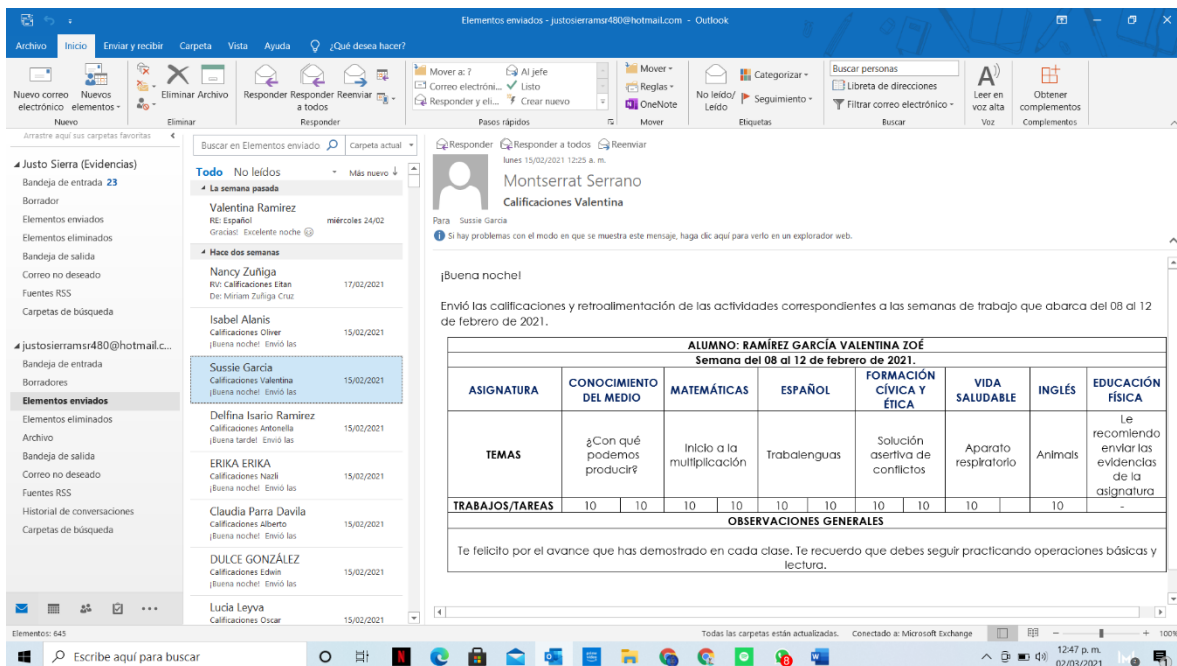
Elementos enviados - justosierramsr480@hotmail.com - Outlook

Archivo Inicio Enviar y recibir Carpeta Vista Ayuda ¿Qué desea hacer?

Nuevo correo electrónico Nuevos elementos Eliminar Archivo Responder Responder a todos Reenviar Mover a: ? Correo electróni... Responder y eli... Al jefe Listo Crear nuevo Mover Reglas OneNote No leído/ Leído Categorizar Seguimiento Buscar personas Libreta de direcciones Filtrar correo electrónico Leer en voz alta Obtener complementos
Nuevo Eliminar Responder Pasos rápidos Mover Etiquetas Buscar Voz Complementos

Arrastre aquí sus carpetas favoritas

Justo Sierra (Evidencias)
Bandeja de entrada 23
Borrador
Elementos enviados
Elementos eliminados
Bandeja de salida
Correo no deseado
Fuentes RSS
Carpetas de búsqueda

justosierramsr480@hotmail.c...
Bandeja de entrada
Borradores
Elementos enviados
Elementos eliminados
Archivo
Bandeja de salida
Correo no deseado
Fuentes RSS
Historial de conversaciones
Carpetas de búsqueda

Buscar en Elementos enviado Carpeta actual
Todo No leídos Más nuevo
La semana pasada
Valentina Ramirez
RE: Español miércoles 24/02
Gracias! Excelente noche
Hace dos semanas
Nancy Zuñiga
RV: Calificaciones Eitan 17/02/2021
De: Miriam Zuñiga Cruz
Isabel Alanis
Calificaciones Oliver 15/02/2021
¡Buena noche! Envió las
Sussie Garcia
Calificaciones Valentina 15/02/2021
¡Buena noche! Envió las
Delfina Isario Ramirez
Calificaciones Antonella 15/02/2021
¡Buena tarde! Envió las
ERIKA ERIKA
Calificaciones Nazli 15/02/2021
¡Buena noche! Envió las
Claudia Parra Davila
Calificaciones Alberto 15/02/2021
¡Buena noche! Envió las
DULCE GONZÁLEZ
Calificaciones Edwin 15/02/2021
¡Buena noche! Envió las
Lucia Leyva
Calificaciones Oscar 15/02/2021

Responder Responder a todos Reenviar
lunes 15/02/2021 12:25 a. m.
Montserrat Serrano
Calificaciones Valentina
Para Sussie Garcia
Si hay problemas con el modo en que se muestra este mensaje, haga clic aquí para verlo en un explorador web.

¡Buena noche!

Envió las calificaciones y retroalimentación de las actividades correspondientes a las semanas de trabajo que abarca del 08 al 12 de febrero de 2021.

ALUMNO: RAMÍREZ GARCÍA VALENTINA ZOÉ
Semana del 08 al 12 de febrero de 2021.

| ASIGNATURA | CONOCIMIENTO DEL MEDIO | | MATEMÁTICAS | | ESPAÑOL | | FORMACIÓN CÍVICA Y ÉTICA | | VIDA SALUDABLE | INGLÉS | EDUCACIÓN FÍSICA |
|---|---|---|---|---|---|---|---|---|---|---|---|
| TEMAS | ¿Con qué podemos producir? | | Inicio a la multiplicación | | Trabalenguas | | Solución asertiva de conflictos | | Aparato respiratorio | Animals | Le recomiendo enviar las evidencias de la asignatura |
| TRABAJOS/TAREAS | 10 | 10 | 10 | 10 | 10 | 10 | 10 | 10 | 10 | 10 | - |

OBSERVACIONES GENERALES

Te felicito por el avance que has demostrado en cada clase. Te recuerdo que debes seguir practicando operaciones básicas y lectura.

Elementos: 645 Todas las carpetas están actualizadas. Conectado a: Microsoft Exchange 100%
Escribe aquí para buscar 12:47 p. m. 02/03/2021